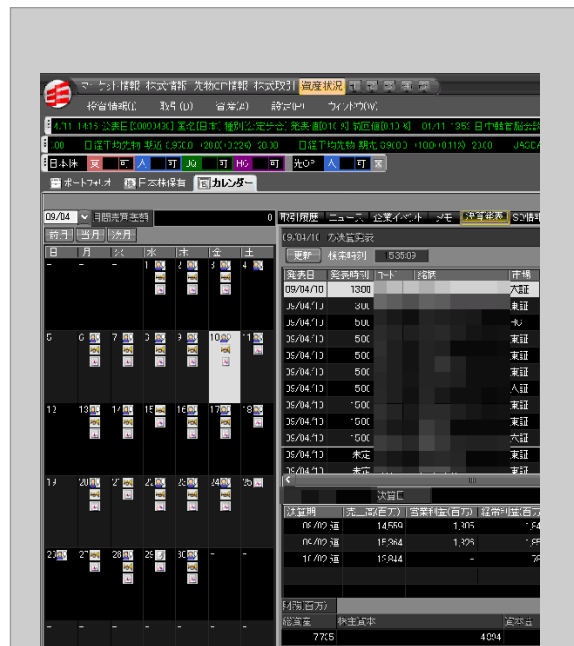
マーケット情報 株式情報 先物OP情報 株式取引 資産状況
投資情報(I) 取引(D) 管理(A) 設定(E) ウィンドウ(W)
01/11 14:15 公表日[000043] 基金[日本] 種別[公定データ] 発表値[0.13] 前回値[0.10] 01/11 13:52 日中韓首脳会談
:00 日経平均先物 限近 9,630 -20(0.22%) 20:30 日経平均先物 期近 9,630 -100(-0.11%) 23:00 JASDA
日本株 東 可 人 可 JQ 可 HC 可 先OP 人 可
ポートフォリオ 信用建保有 カレンダー
09/04 月間決算予定 0
前月 当月 次月
| 日 | 月 | 火 | 水 | 木 | 金 | 土 |
|---|---|---|---|---|---|---|
| - | - | - | 1 | 2 | 3 | 4 |
| 5 | 6 | 7 | 8 | 9 | 10 | 11 |
| 12 | 13 | 14 | 15 | 16 | 17 | 18 |
| 19 | 20 | 21 | 22 | 23 | 24 | 25 |
| 26 | 27 | 28 | 29 | 30 | - | - |
| - | - | - | - | - | - | - |

取引履歴 ニュース 企業イベント メモ 決算速報 SQ情報
09/04/10 の決算発表
更新 検索時刻 5:36:09
| 発表日 | 発表時刻 | コード | 銘柄 | 市場 |
|---|---|---|---|---|
| 09/04/10 | 1300 | | | 大証 |
| 09/04/10 | 300 | | | 東証 |
| 09/04/10 | 500 | | | HQ |
| 09/04/10 | 500 | | | 東証 |
| 09/04/10 | 500 | | | 東証 |
| 09/04/10 | 500 | | | 東証 |
| 09/04/10 | 500 | | | 大証 |
| 09/04/10 | 1500 | | | 東証 |
| 09/04/10 | 1500 | | | 東証 |
| 09/04/10 | 1500 | | | 大証 |
| 09/04/10 | 未定 | | | 東証 |
| 09/04/10 | 未定 | | | 東証 |

決算[ ]
| 決算期 | 売上高(百万) | 営業利益(百万) | 経常利益(百万) |
|---|---|---|---|
| 06/02 連 | 14,559 | 1,305 | 1,54 |
| 09/02 連 | 15,384 | 1,329 | 1,5 |
| 10/02 連 | 13,844 | - | 7 |

財務(百万)
| 総資産 | 株主資本 | 資本金 |
|---|---|---|
| 7755 | 4094 | |